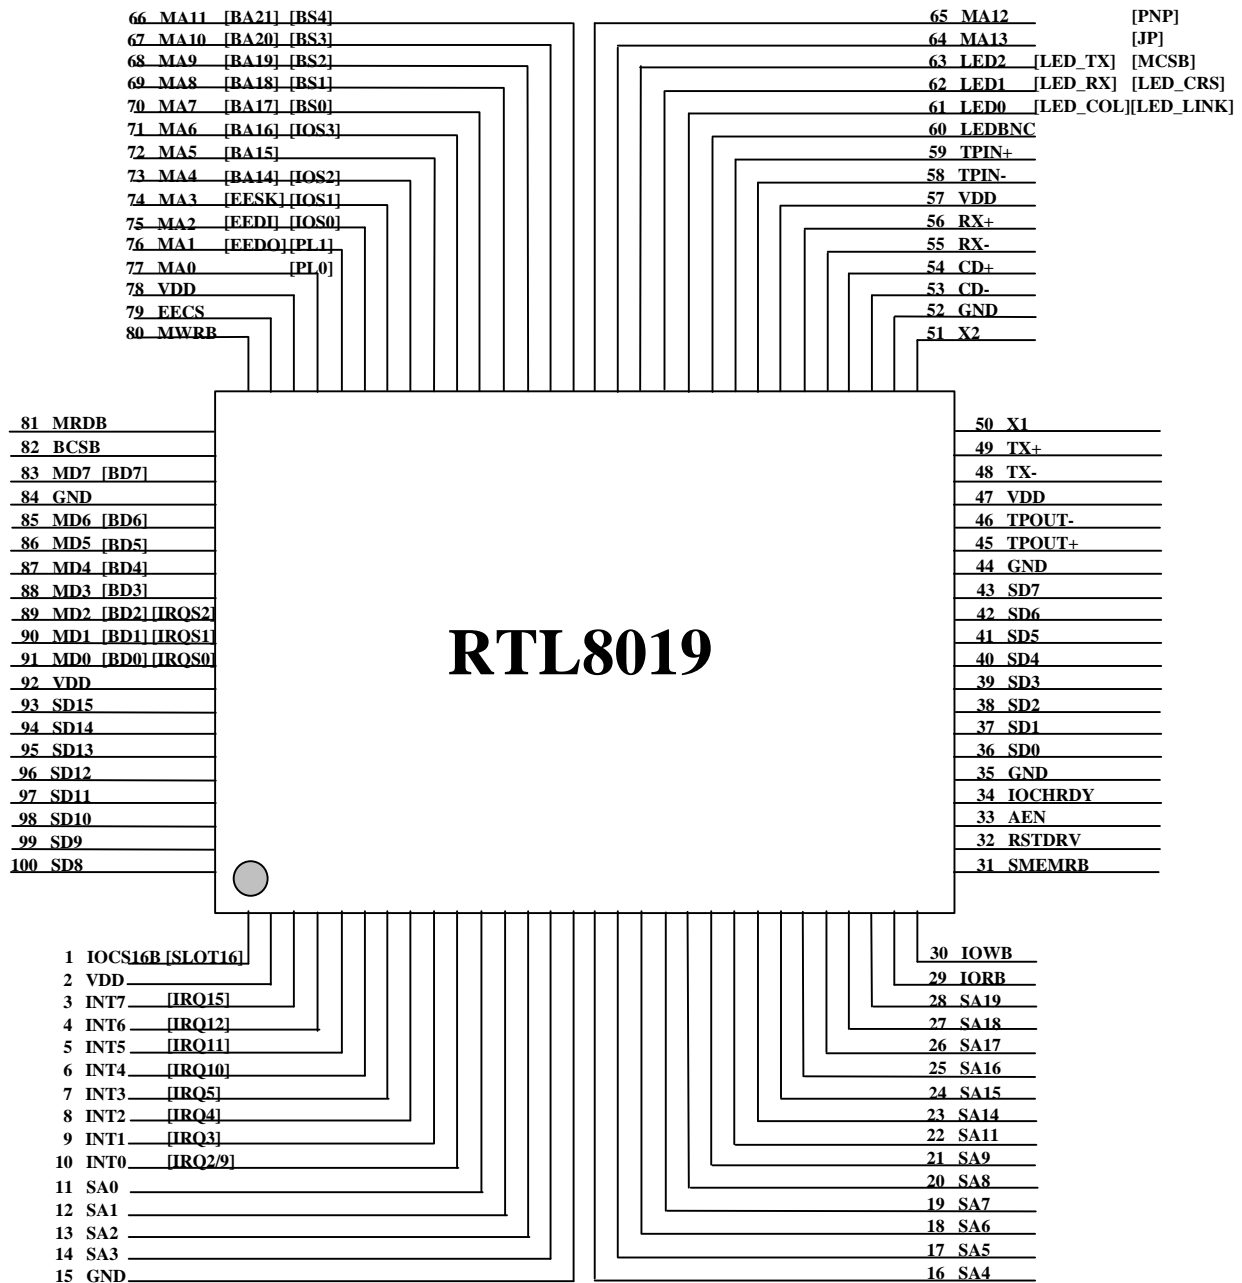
66 MA11 [BA21] [BS4]
67 MA10 [BA20] [BS3]
68 MA9 [BA19] [BS2]
69 MA8 [BA18] [BS1]
70 MA7 [BA17] [BS0]
71 MA6 [BA16] [IOS3]
72 MA5 [BA15]
73 MA4 [BA14] [IOS2]
74 MA3 [EESK] [IOS1]
75 MA2 [EEDI] [IOS0]
76 MA1 [EEDO] [PL1]
77 MA0 [PL0]
78 VDD
79 EECS
80 MWRB

65 MA12 [PNP]
64 MA13 [JP]
63 LED2 [LED_TX] [MCSB]
62 LED1 [LED_RX] [LED_CRS]
61 LED0 [LED_COL][LED_LINK]
60 LEDBNC
59 TPIN+
58 TPIN-
57 VDD
56 RX+
55 RX-
54 CD+
53 CD-
52 GND
51 X2

81 MRDB
82 BCSB
83 MD7 [BD7]
84 GND
85 MD6 [BD6]
86 MD5 [BD5]
87 MD4 [BD4]
88 MD3 [BD3]
89 MD2 [BD2] [IRQS2]
90 MD1 [BD1] [IRQS1]
91 MD0 [BD0] [IRQS0]
92 VDD
93 SD15
94 SD14
95 SD13
96 SD12
97 SD11
98 SD10
99 SD9
100 SD8

RTL8019

50 X1
49 TX+
48 TX-
47 VDD
46 TPOUT-
45 TPOUT+
44 GND
43 SD7
42 SD6
41 SD5
40 SD4
39 SD3
38 SD2
37 SD1
36 SD0
35 GND
34 IOCHRDY
33 AEN
32 RSTDRV
31 SMEMRB

1 IOCS16B [SLOT16]
2 VDD
3 INT7 [IRQ15]
4 INT6 [IRQ12]
5 INT5 [IRQ11]
6 INT4 [IRQ10]
7 INT3 [IRQ5]
8 INT2 [IRQ4]
9 INT1 [IRQ3]
10 INT0 [IRQ2/9]
11 SA0
12 SA1
13 SA2
14 SA3
15 GND

30 IOWB
29 IORB
28 SA19
27 SA18
26 SA17
25 SA16
24 SA15
23 SA14
22 SA11
21 SA9
20 SA8
19 SA7
18 SA6
17 SA5
16 SA4